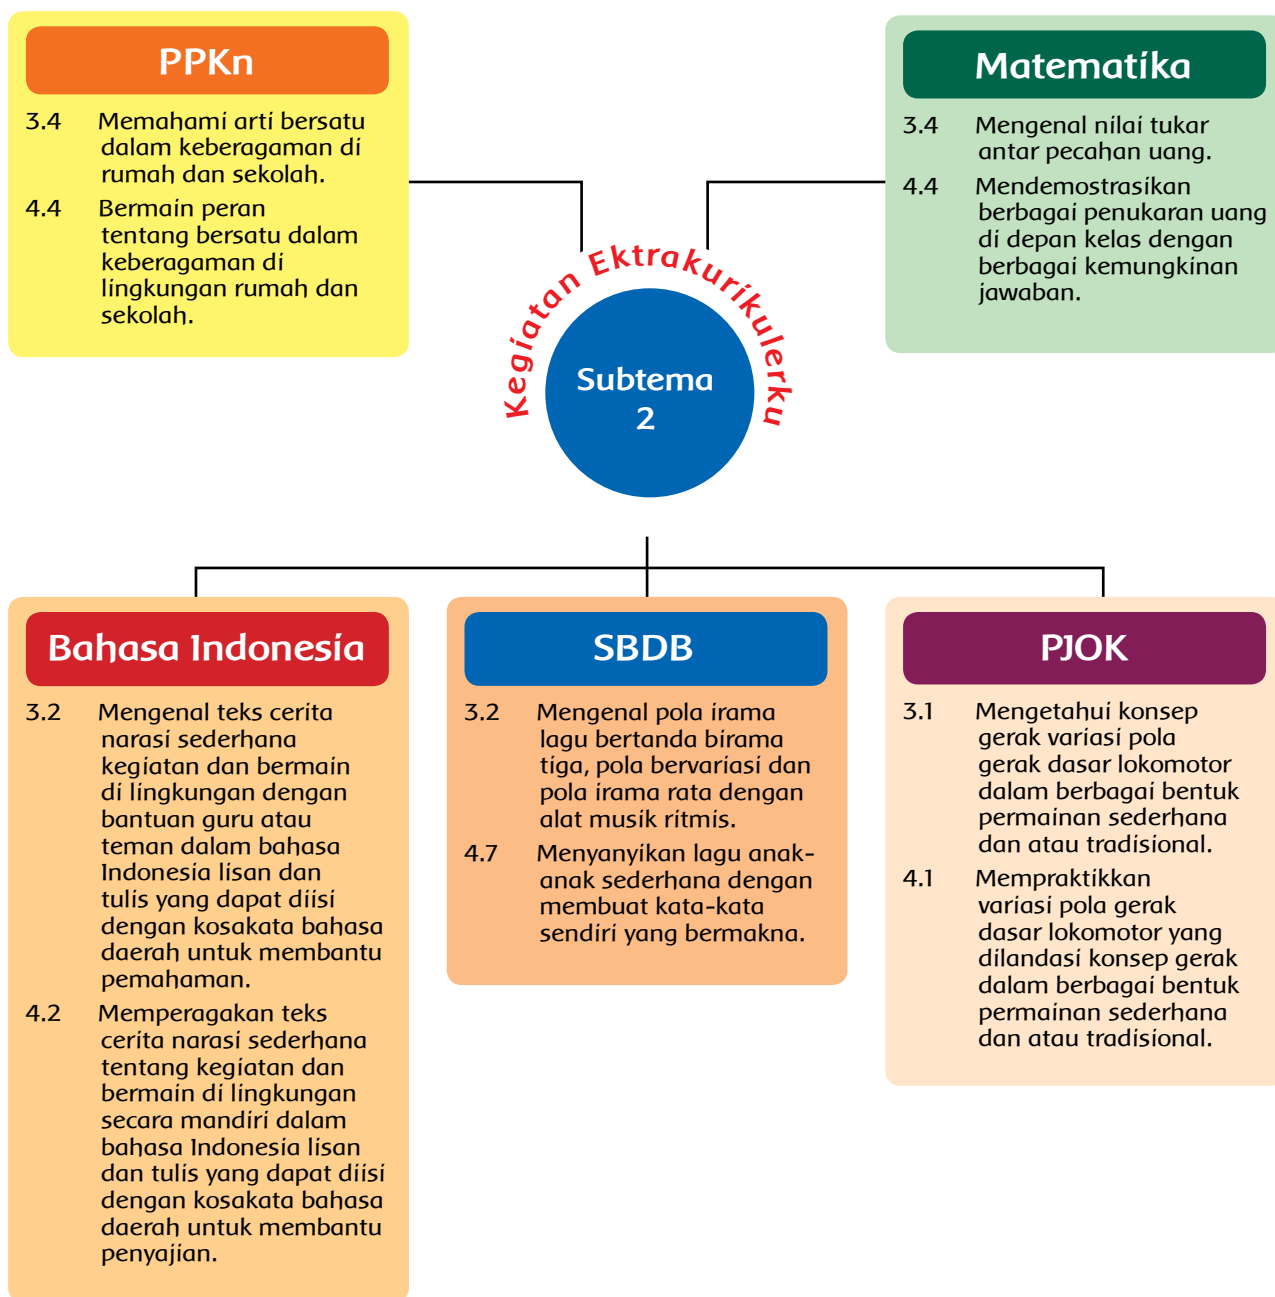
PPKn

3.4 Memahami arti bersatu dalam keberagaman di rumah dan sekolah.

4.4 Bermain peran tentang bersatu dalam keberagaman di lingkungan rumah dan sekolah.

Matematika

3.4 Mengenal nilai tukar antar pecahan uang.

4.4 Mendemostrasikan berbagai penukaran uang di depan kelas dengan berbagai kemungkinan jawaban.

Kegiatan Ektrakurikulerku

Subtema 2

Bahasa Indonesia

3.2 Mengenal teks cerita narasi sederhana kegiatan dan bermain di lingkungan dengan bantuan guru atau teman dalam bahasa Indonesia lisan dan tulis yang dapat diisi dengan kosakata bahasa daerah untuk membantu pemahaman.

4.2 Memperagakan teks cerita narasi sederhana tentang kegiatan dan bermain di lingkungan secara mandiri dalam bahasa Indonesia lisan dan tulis yang dapat diisi dengan kosakata bahasa daerah untuk membantu penyajian.

SBDB

3.2 Mengenal pola irama lagu bertanda birama tiga, pola bervariasi dan pola irama rata dengan alat musik ritmis.

4.7 Menyanyikan lagu anak-anak sederhana dengan membuat kata-kata sendiri yang bermakna.

PJOK

3.1 Mengetahui konsep gerak variasi pola gerak dasar lokomotor dalam berbagai bentuk permainan sederhana dan atau tradisional.

4.1 Mempraktikkan variasi pola gerak dasar lokomotor yang dilandasi konsep gerak dalam berbagai bentuk permainan sederhana dan atau tradisional.